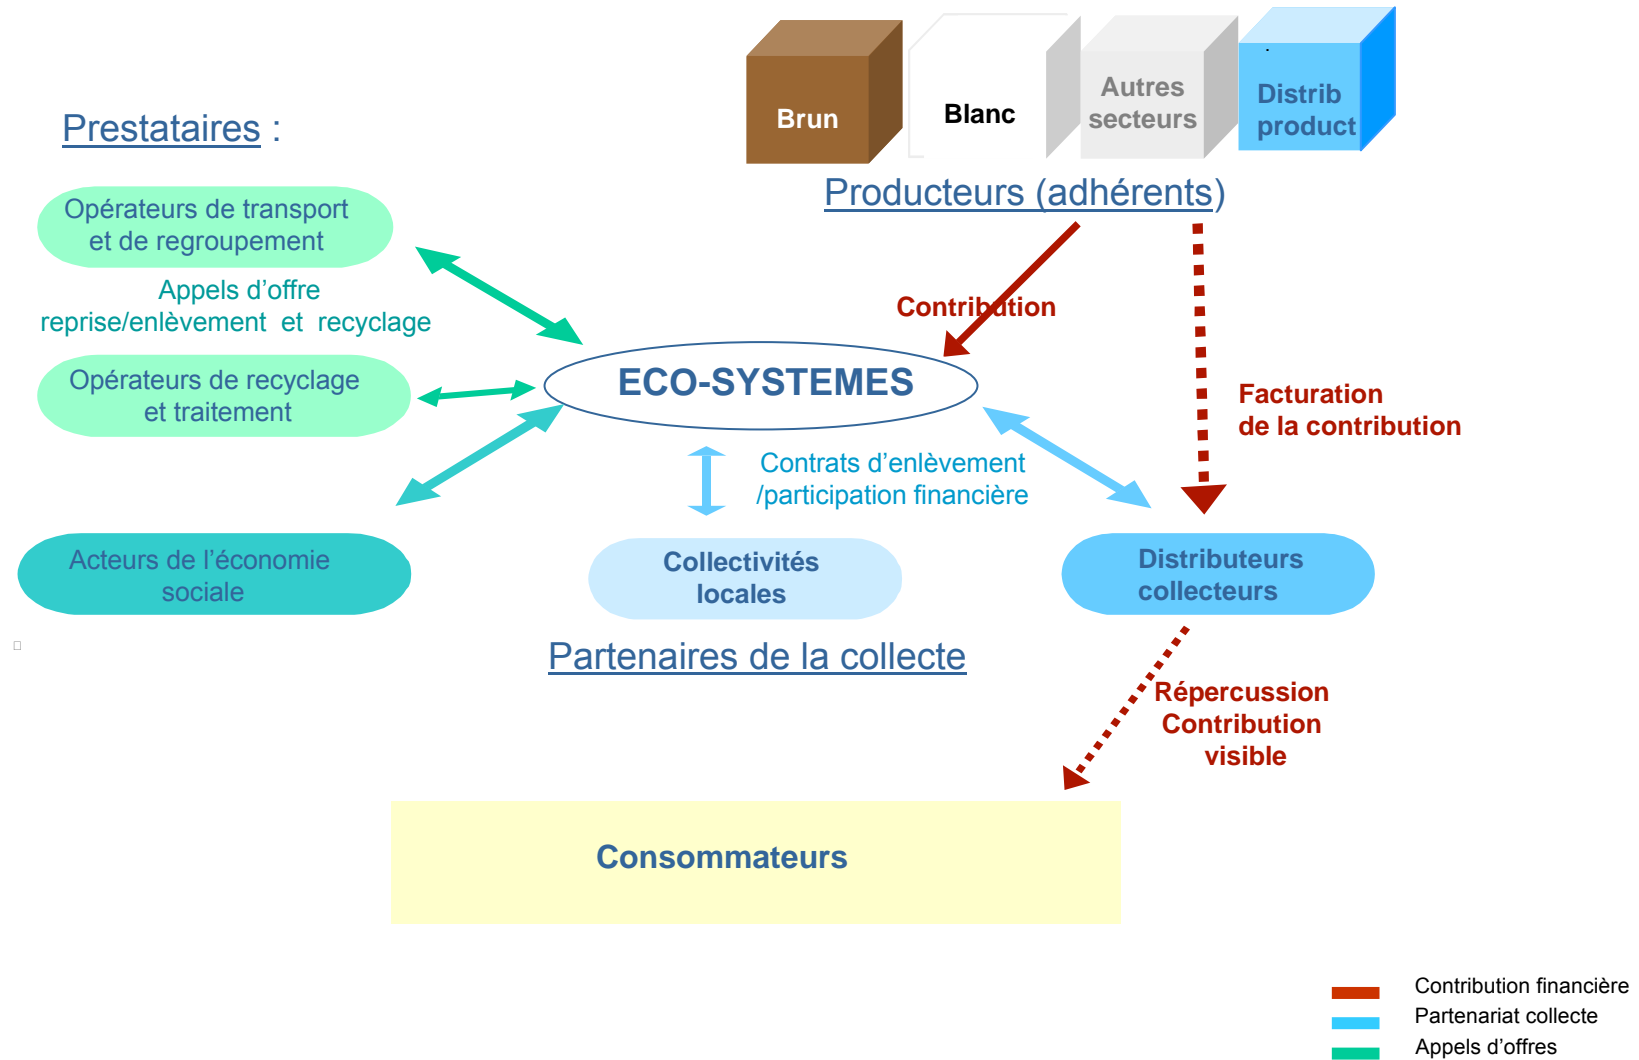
Brun

Blanc

Autres secteurs

Distrib product

Producteurs (adhérents)

Prestataires :

Opérateurs de transport et de regroupement

Appels d'offre reprise/enlèvement et recyclage

Opérateurs de recyclage et traitement

Contribution

ECO-SYSTEMES

Facturation de la contribution

Contrats d'enlèvement /participation financière

Acteurs de l'économie sociale

Collectivités locales

Distributeurs collecteurs

Partenaires de la collecte

Répercussion Contribution visible

Consommateurs

Contribution financière
Partenariat collecte
Appels d'offres